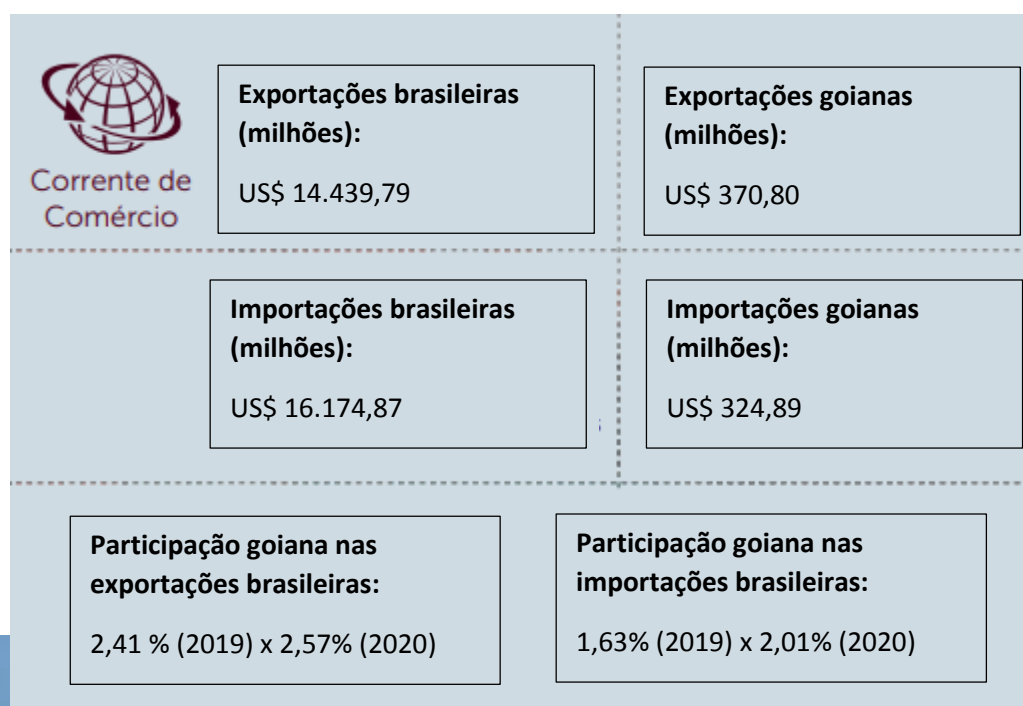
Corrente de Comércio

Exportações brasileiras (milhões):

US$ 14.439,79

Exportações goianas (milhões):

US$ 370,80

Importações brasileiras (milhões):

US$ 16.174,87

Importações goianas (milhões):

US$ 324,89

Participação goiana nas exportações brasileiras:

2,41 % (2019) x 2,57% (2020)

Participação goiana nas importações brasileiras:

1,63% (2019) x 2,01% (2020)